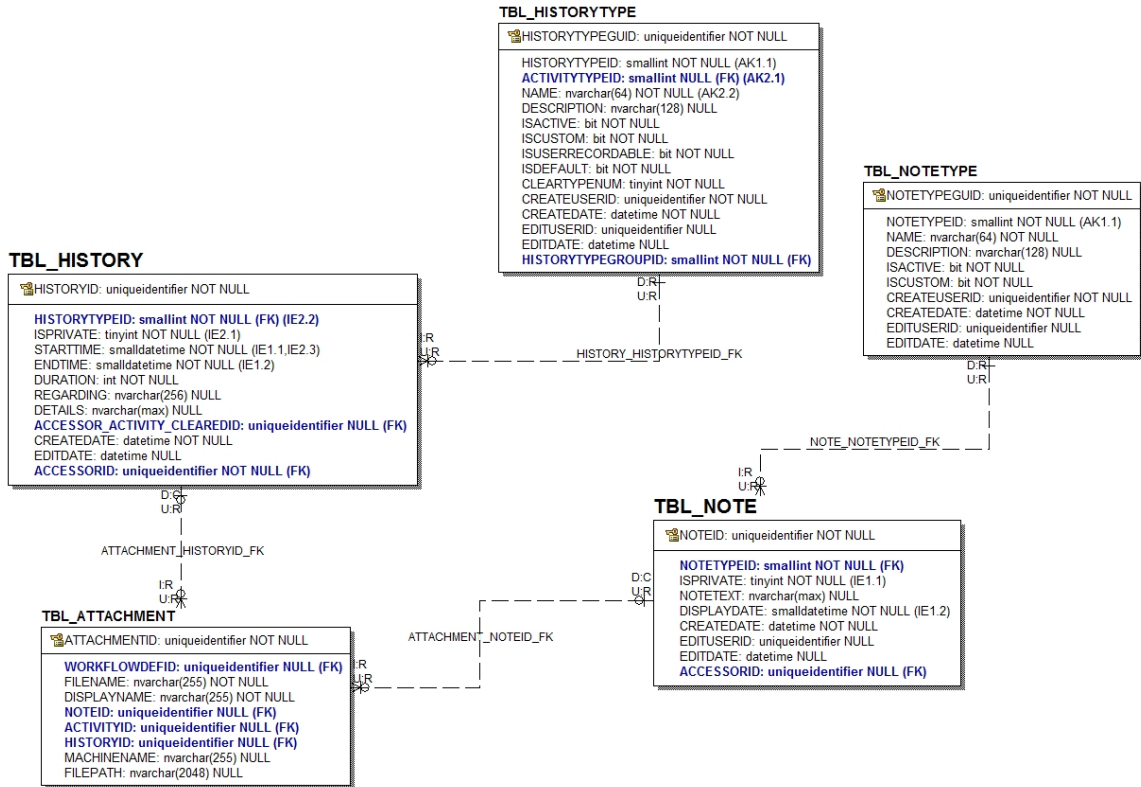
TBL_HISTORYTYPE

HISTORYTYPEGUID: uniqueidentifier NOT NULL

HISTORYTYPEID: smallint NOT NULL (AK1.1)
ACTIVITYTYPEID: smallint NULL (FK) (AK2.1)
NAME: nvarchar(64) NOT NULL (AK2.2)
DESCRIPTION: nvarchar(128) NULL
ISACTIVE: bit NOT NULL
ISCUSTOM: bit NOT NULL
ISUSERRECORDABLE: bit NOT NULL
ISDEFAULT: bit NOT NULL
CLEARTYPENUM: tinyint NOT NULL
CREATEUSERID: uniqueidentifier NOT NULL
CREATEDATE: datetime NOT NULL
EDITUSERID: uniqueidentifier NULL
EDITDATE: datetime NULL
HISTORYTYPEGROUPID: smallint NOT NULL (FK)

D:R
U:R

TBL_NOTETYPE

NOTETYPEGUID: uniqueidentifier NOT NULL

NOTETYPEID: smallint NOT NULL (AK1.1)
NAME: nvarchar(64) NOT NULL
DESCRIPTION: nvarchar(128) NULL
ISACTIVE: bit NOT NULL
ISCUSTOM: bit NOT NULL
CREATEUSERID: uniqueidentifier NOT NULL
CREATEDATE: datetime NOT NULL
EDITUSERID: uniqueidentifier NULL
EDITDATE: datetime NULL

D:R
U:R

TBL_HISTORY

HISTORYID: uniqueidentifier NOT NULL

HISTORYTYPEID: smallint NOT NULL (FK) (IE2.2)
ISPRIVATE: tinyint NOT NULL (IE2.1)
STARTTIME: smalldatetime NOT NULL (IE1.1,IE2.3)
ENDTIME: smalldatetime NOT NULL (IE1.2)
DURATION: int NOT NULL
REGARDING: nvarchar(256) NULL
DETAILS: nvarchar(max) NULL
ACCESSOR_ACTIVITY_CLEAREDID: uniqueidentifier NULL (FK)
CREATEDATE: datetime NOT NULL
EDITDATE: datetime NULL
ACCESSORID: uniqueidentifier NOT NULL (FK)

I:R
U:R

HISTORY_HISTORYTYPEID_FK

NOTE_NOTETYPEID_FK

I:R
U:R

D:C
U:R

ATTACHMENT_HISTORYID_FK

I:R
U:R

TBL_NOTE

NOTEID: uniqueidentifier NOT NULL

NOTETYPEID: smallint NOT NULL (FK)
ISPRIVATE: tinyint NOT NULL (IE1.1)
NOTETEXT: nvarchar(max) NULL
DISPLAYDATE: smalldatetime NOT NULL (IE1.2)
CREATEDATE: datetime NOT NULL
EDITUSERID: uniqueidentifier NULL
EDITDATE: datetime NULL
ACCESSORID: uniqueidentifier NULL (FK)

D:C
U:R

ATTACHMENT_NOTEID_FK

TBL_ATTACHMENT

ATTACHMENTID: uniqueidentifier NOT NULL

WORKFLOWDEFID: uniqueidentifier NULL (FK)
FILENAME: nvarchar(255) NOT NULL
DISPLAYNAME: nvarchar(255) NOT NULL
NOTEID: uniqueidentifier NULL (FK)
ACTIVITYID: uniqueidentifier NULL (FK)
HISTORYID: uniqueidentifier NULL (FK)
MACHINENAME: nvarchar(255) NULL
FILEPATH: nvarchar(2048) NULL

I:R
U:R